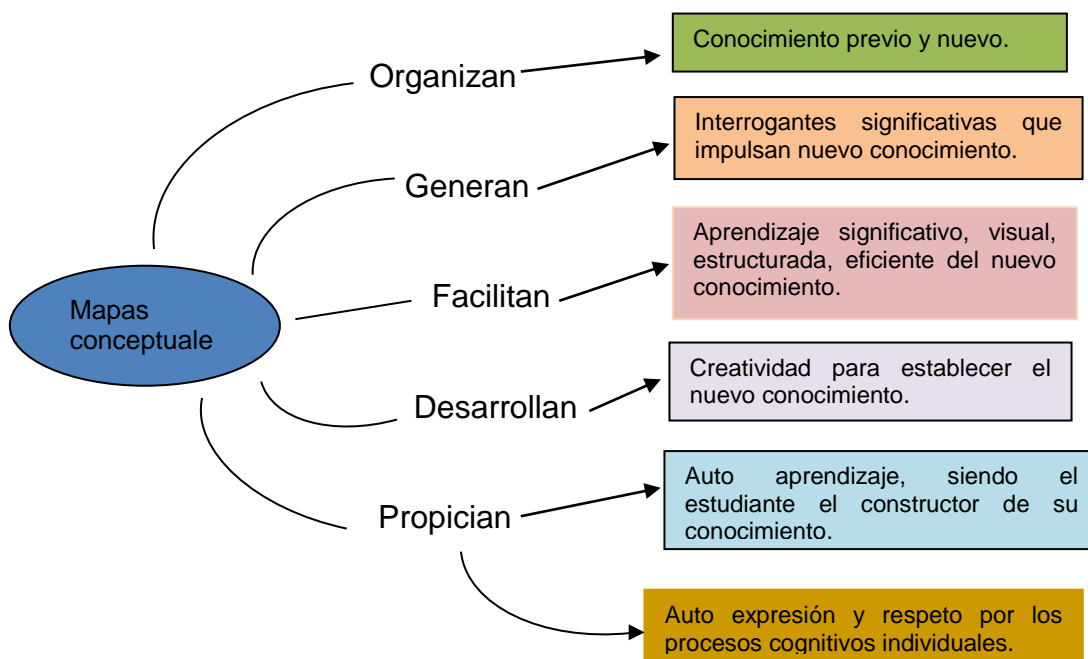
Mapas conceptuale

Organizan

Conocimiento previo y nuevo.

Generan

Interrogantes significativas que impulsan nuevo conocimiento.

Facilitan

Aprendizaje significativo, visual, estructurada, eficiente del nuevo conocimiento.

Desarrollan

Creatividad para establecer el nuevo conocimiento.

Propician

Auto aprendizaje, siendo el estudiante el constructor de su conocimiento.

Auto expresión y respeto por los procesos cognitivos individuales.